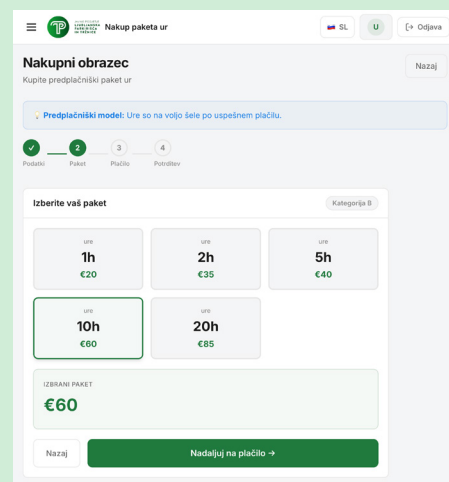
Nakup paketa ur
SL
U
Odjava

Nakupni obrazec
Kupite predplačniški paket ur

Nazaj

💡 Predplačniški model: Ure so na voljo šele po uspešnem plačilu.

✓ Podatki
2 Paket
3 Plačilo
4 Potrditev

Izberite vaš paket
Kategorija B

ure
1h
€20

ure
2h
€35

ure
5h
€40

ure
10h
€60

ure
20h
€85

IZBRANI PAKET
€60

Nazaj
Nadaljuj na plačilo →